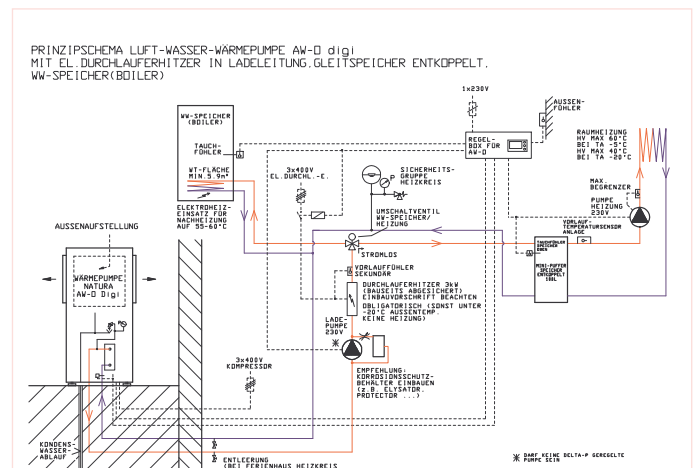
PRINZIPSCHEMA LUFT-WASSER-WÄRMEPUMPE AW-D digi
MIT EL.DURCHLAUFERHITZER IN LADELEITUNG.GLEITSPEICHER ENTKOPPELT.
WW-SPEICHER(BOILER)

1x230V

AUSSEN-FÜHLER

WW-SPEICHER (BOILER)

TAUCH-FÜHLER

WT-FLÄCHE MIN.5.9m²

ELEKTROHEIZ-EINSATZ FÜR NACHHEIZUNG AUF 55-60°C

3x400V EL.DURCHL.-E.

SICHERHEITS-GRUPPE HEIZKREIS

REGEL-BOX FÜR AW-D

RAUMHEIZUNG
HV MAX 60°C BEI TA -5°C
HV MAX 40°C BEI TA -20°C

MAX. BEGRENZER

PUMPE HEIZUNG 230V

VORLAUF-TEMPERATURSENSOR ANLAGE

UMSCHALTVENTIL WW-SPEICHER/HEIZUNG

STROMLOS

TAUCHFÜHLER SPEICHER OBEN

MINI-PUFFER SPEICHER ENTKOPPELT 100L

AUSSENAUFSTELLUNG

WÄRMEPUMPE NATURA AW-D Digi

VORLAUFFÜHLER SEKUNDÄR

DURCHLAUFERHITZER 3kW (BAUSEITS ABGESICHERT) EINBAUVORSCHRIFT BEACHTEN

OBLIGATORISCH (SONST UNTER -20°C AUSSENTEMP. KEINE HEIZUNG)

LADE-PUMPE 230V

3x400V KOMPRESSOR

EMPFEHLUNG: KORROSIONSSCHUTZ-BEHÄLTER EINBAUEN (z.B. ELYSATOR PROTECTOR ...)

KONDENS-WASSER-ABLAUF

ENTLEERUNG (BEI FERIENHAUS HEIZKREIS

* DARF KEINE DELTA-P GEREGELTE PUMPE SEIN